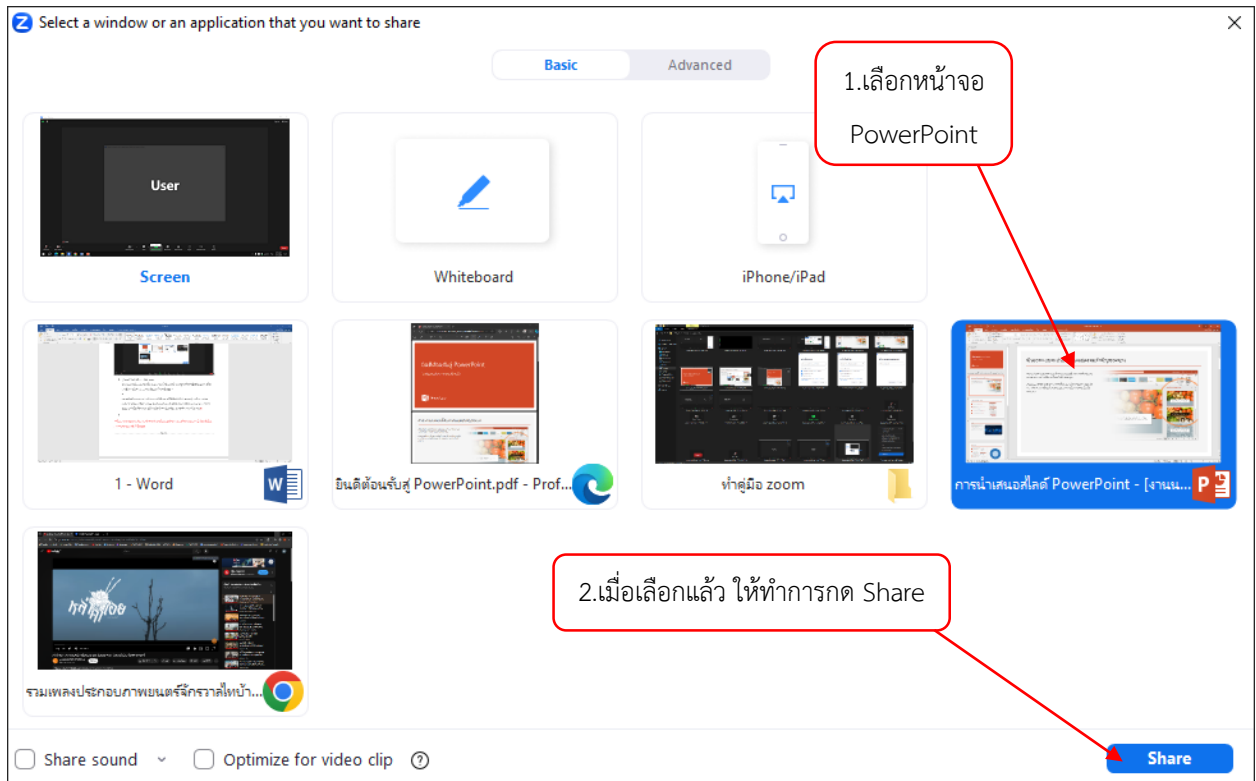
Select a window or an application that you want to share

Basic Advanced

1.เลือกหน้าจอ PowerPoint

User

Screen

Whiteboard

iPhone/iPad

1 - Word

ยินดีต้อนรับสู่ PowerPoint.pdf - Prof...

ทำคู่มือ zoom

การนำเสนอสไลด์ PowerPoint - [งานน...

รวมเพลงประกอบภาพยนตร์จักรวาลไทบ้า...

2.เมื่อเลือกแล้ว ให้ทำการกด Share

Share sound

Optimize for video clip

Share